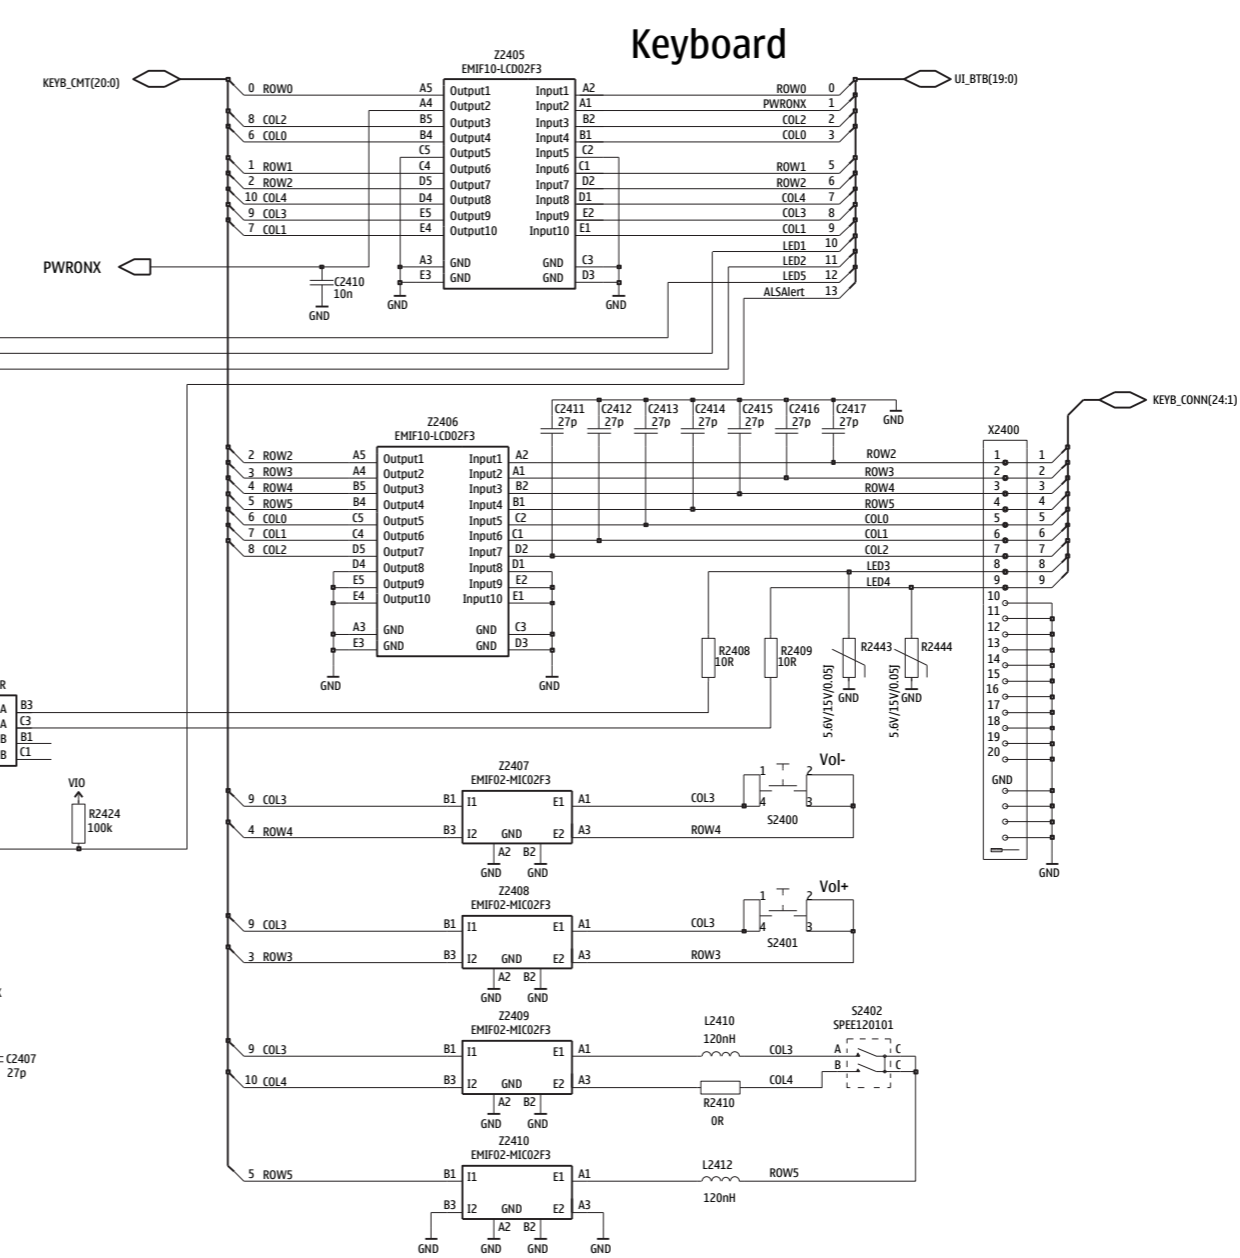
Keyboard

KEYB_CMT(20:0)

Z2405
EMIF10-LCD02F3

0 ROW0
8 COL2
6 COL0
1 ROW1
2 ROW2
10 COL4
9 COL3
7 COL1

A5 Output1
A4 Output2
B5 Output3
B4 Output4
C5 Output5
C4 Output6
D5 Output7
D4 Output8
E5 Output9
E4 Output10
A3 GND
E3 GND

Input1 A2
Input2 A1
Input3 B2
Input4 B1
Input5 C2
Input6 C1
Input7 D2
Input8 D1
Input9 E2
Input10 E1
GND C3
GND D3

UI_BTB(19:0)

ROW0 0
PWRONX 1
COL2 2
COL0 3
ROW1 5
ROW2 6
COL4 7
COL3 8
COL1 9
LED1 10
LED2 11
LED5 12
ALSAlert 13

PWRONX
C2410
10n
GND
GND
GND

C2411 27p
C2412 27p
C2413 27p
C2414 27p
C2415 27p
C2416 27p
C2417 27p
GND

KEYB_CONN(24:1)

Z2406
EMIF10-LCD02F3

2 ROW2
3 ROW3
4 ROW4
5 ROW5
6 COL0
7 COL1
8 COL2

A5 Output1
A4 Output2
B5 Output3
B4 Output4
C5 Output5
C4 Output6
D5 Output7
D4 Output8
E5 Output9
E4 Output10
A3 GND
E3 GND

Input1 A2
Input2 A1
Input3 B2
Input4 B1
Input5 C2
Input6 C1
Input7 D2
Input8 D1
Input9 E2
Input10 E1
GND C3
GND D3

GND
GND

ROW2
ROW3
ROW4
ROW5
COL0
COL1
COL2
LED3
LED4

X2400
1 2 3 4 5 6 7 8 9 10 11 12 13 14 15 16 17 18 19 20
GND
1 2 3 4 5 6 7 8 9
GND

R2408
10R
R2409
10R
R2443
R2444
5.6V/15V/0.05J
5.6V/15V/0.05J
GND
GND

R
A B3
A C3
B B1
B C1

VIO
R2424
100k

Z2407
EMIF02-MIC02F3
9 COL3
4 ROW4
B1 I1
B3 I2
GND
E1 A1
E2 A3
A2 B2
GND GND
COL3
ROW4
1 2 4 3
S2400
Vol-

Z2408
EMIF02-MIC02F3
9 COL3
3 ROW3
B1 I1
B3 I2
GND
E1 A1
E2 A3
A2 B2
GND GND
COL3
ROW3
1 2 4 3
S2401
Vol+

C2407
27p

Z2409
EMIF02-MIC02F3
9 COL3
10 COL4
B1 I1
B3 I2
GND
E1 A1
E2 A3
A2 B2
GND GND
L2410
120nH
COL3
COL4
R2410
0R
S2402
SPEE120101
A C
B C

Z2410
EMIF02-MIC02F3
5 ROW5
B1 I1
B3 I2
GND
E1 A1
E2 A3
A2 B2
L2412
120nH
ROW5
GND GND GND GND